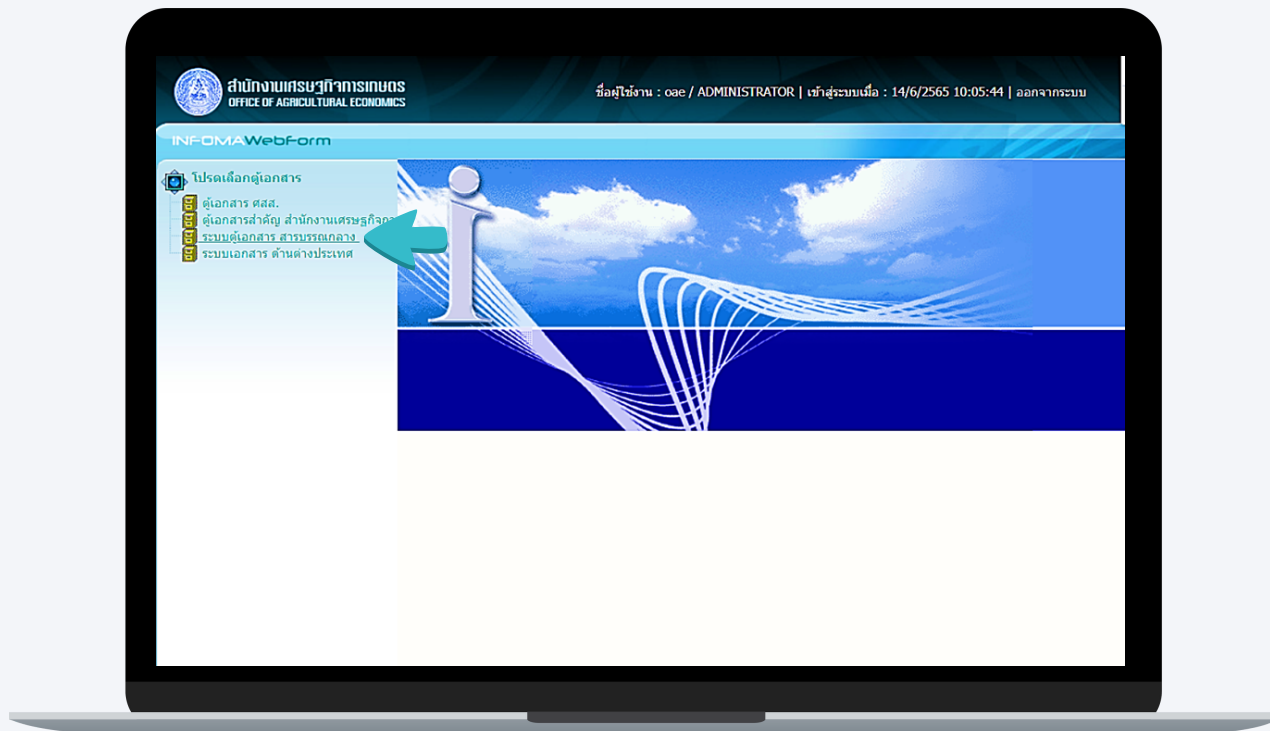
สำนักงานเศรษฐกิจการเกษตร
OFFICE OF AGRICULTURAL ECONOMICS

ชื่อผู้ใช้งาน : oae / ADMINISTRATOR | เข้าสู่ระบบเมื่อ : 14/6/2565 10:05:44 | ออกจากระบบ

INFOMAWebForm

โปรดเลือกตู้เอกสาร

ตู้เอกสาร ศสส.
ตู้เอกสารสำคัญ สำนักงานเศรษฐกิจกา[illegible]
ระบบตู้เอกสาร สารบรรณกลาง
ระบบเอกสาร ด้านต่างประเทศ

i